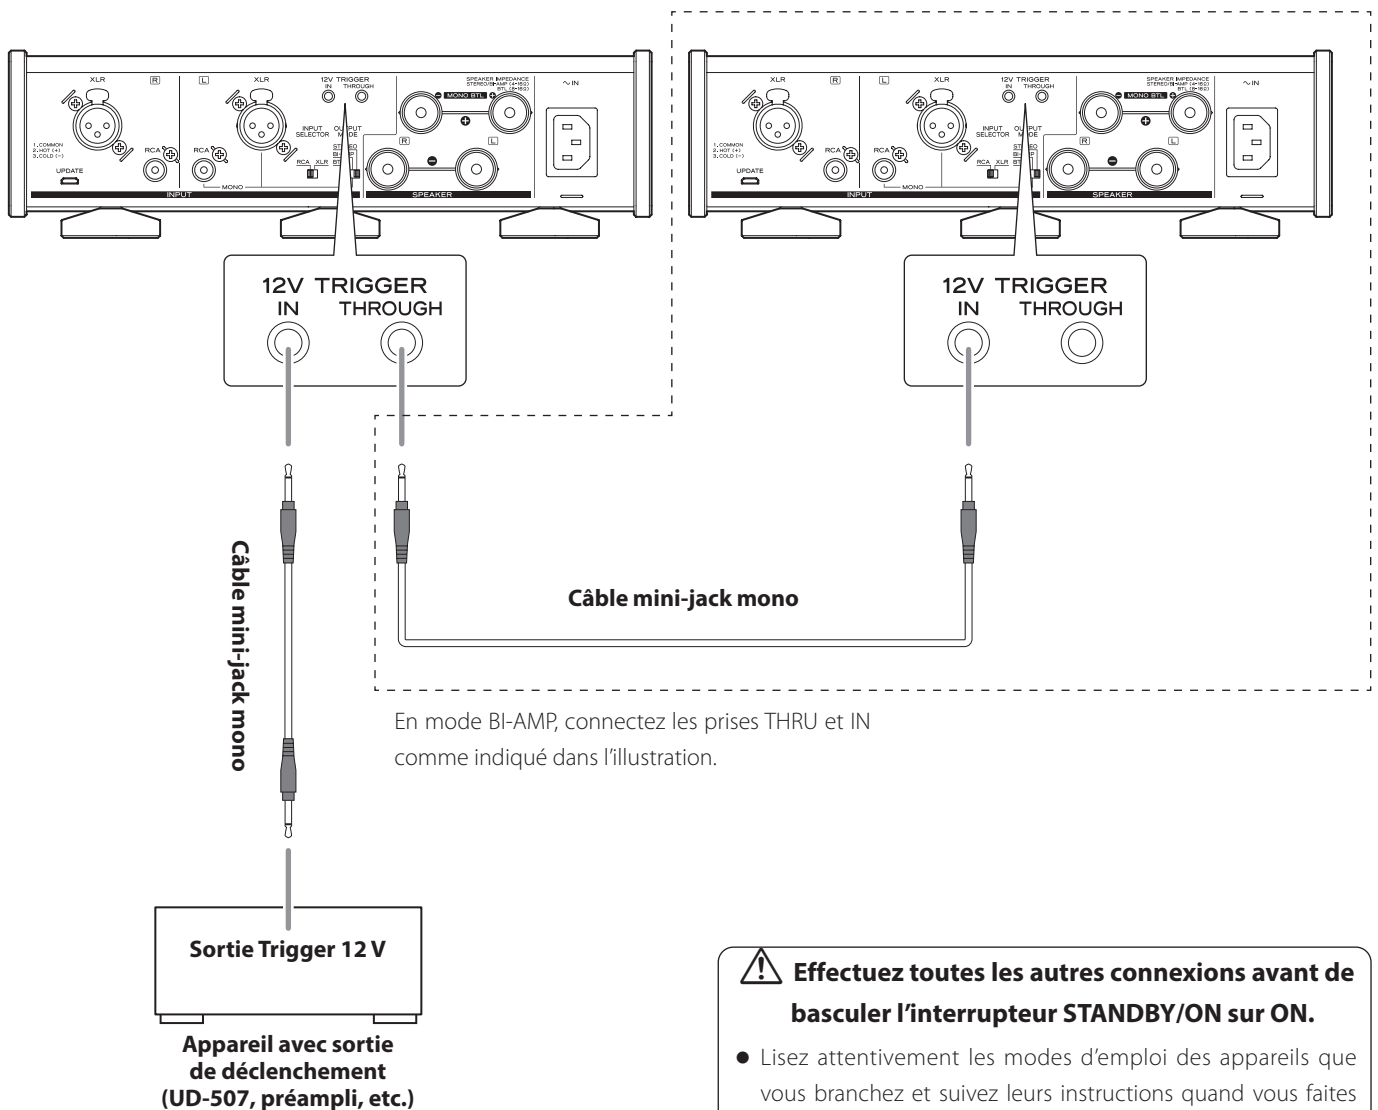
XLR R L XLR 12V TRIGGER IN THROUGH SPEAKER IMPEDANCE STEREO/BI-AMP (4–16Ω) BTL (8–16Ω) ~IN

1.COMMON 2.HOT (+) 3.COLD (−)

RCA RCA UPDATE MONO INPUT SELECTOR RCA XLR OUTPUT MODE STEREO BI-AMP BTL MONO BTL R L INPUT SPEAKER

XLR R L XLR 12V TRIGGER IN THROUGH SPEAKER IMPEDANCE STEREO/BI-AMP (4–16Ω) BTL (8–16Ω) ~IN

1.COMMON 2.HOT (+) 3.COLD (−)

RCA RCA UPDATE MONO INPUT SELECTOR RCA XLR OUTPUT MODE STEREO BI-AMP BTL MONO BTL R L INPUT SPEAKER

12V TRIGGER
IN THROUGH

12V TRIGGER
IN THROUGH

Câble mini-jack mono

Câble mini-jack mono

En mode BI-AMP, connectez les prises THRU et IN comme indiqué dans l'illustration.

Sortie Trigger 12 V

Appareil avec sortie de déclenchement (UD-507, préampli, etc.)

Effectuez toutes les autres connexions avant de basculer l'interrupteur STANDBY/ON sur ON.

● Lisez attentivement les modes d'emploi des appareils que vous branchez et suivez leurs instructions quand vous faites